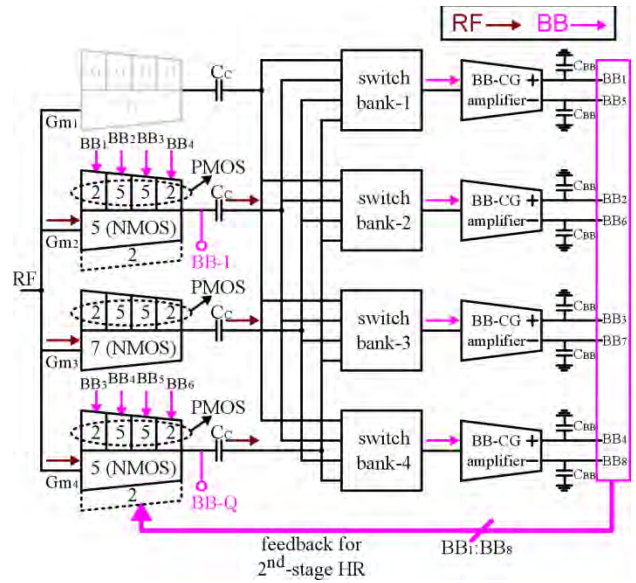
RF → BB →

Gm1
CC
switch bank-1
BB-CG amplifier
+
−
CBB
CBB
BB1
BB5

BB1 BB2 BB3 BB4
PMOS
2 5 5 2
5 (NMOS)
2
Gm2
CC
BB-I
switch bank-2
BB-CG amplifier
+
−
CBB
CBB
BB2
BB6

RF

PMOS
2 5 5 2
7 (NMOS)
Gm3
CC
switch bank-3
BB-CG amplifier
+
−
CBB
CBB
BB3
BB7

BB3 BB4 BB5 BB6
PMOS
2 5 5 2
5 (NMOS)
2
Gm4
CC
BB-Q
switch bank-4
BB-CG amplifier
+
−
CBB
CBB
BB4
BB8

feedback for $2^{nd}$-stage HR
BB1:BB8